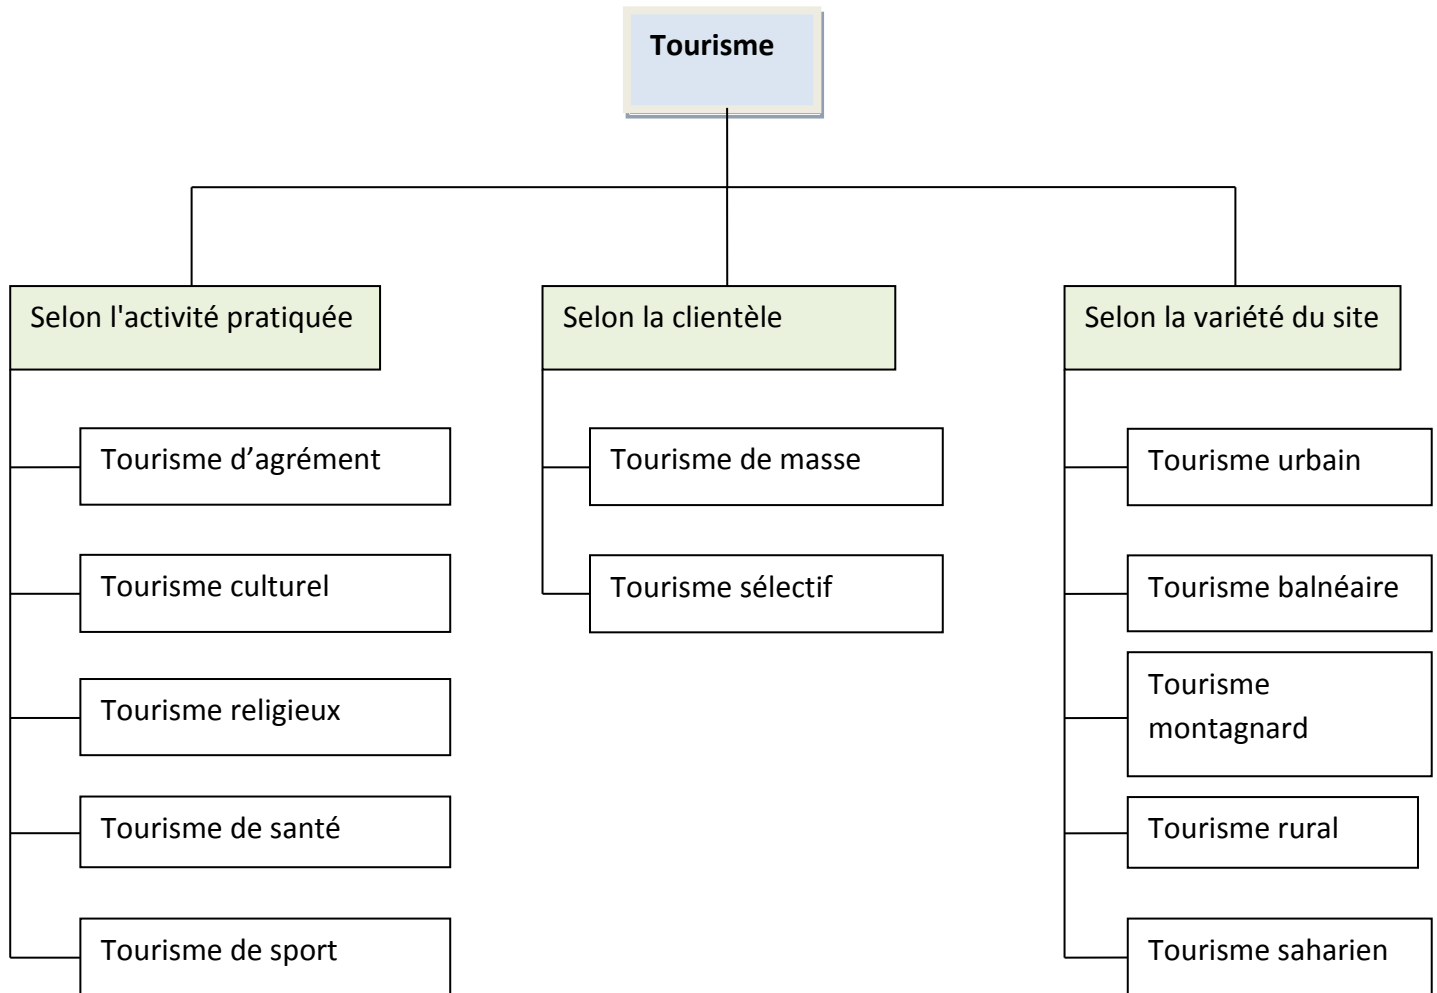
Tourisme

Selon l'activité pratiquée

Tourisme d’agrément

Tourisme culturel

Tourisme religieux

Tourisme de santé

Tourisme de sport

Selon la clientèle

Tourisme de masse

Tourisme sélectif

Selon la variété du site

Tourisme urbain

Tourisme balnéaire

Tourisme montagnard

Tourisme rural

Tourisme saharien